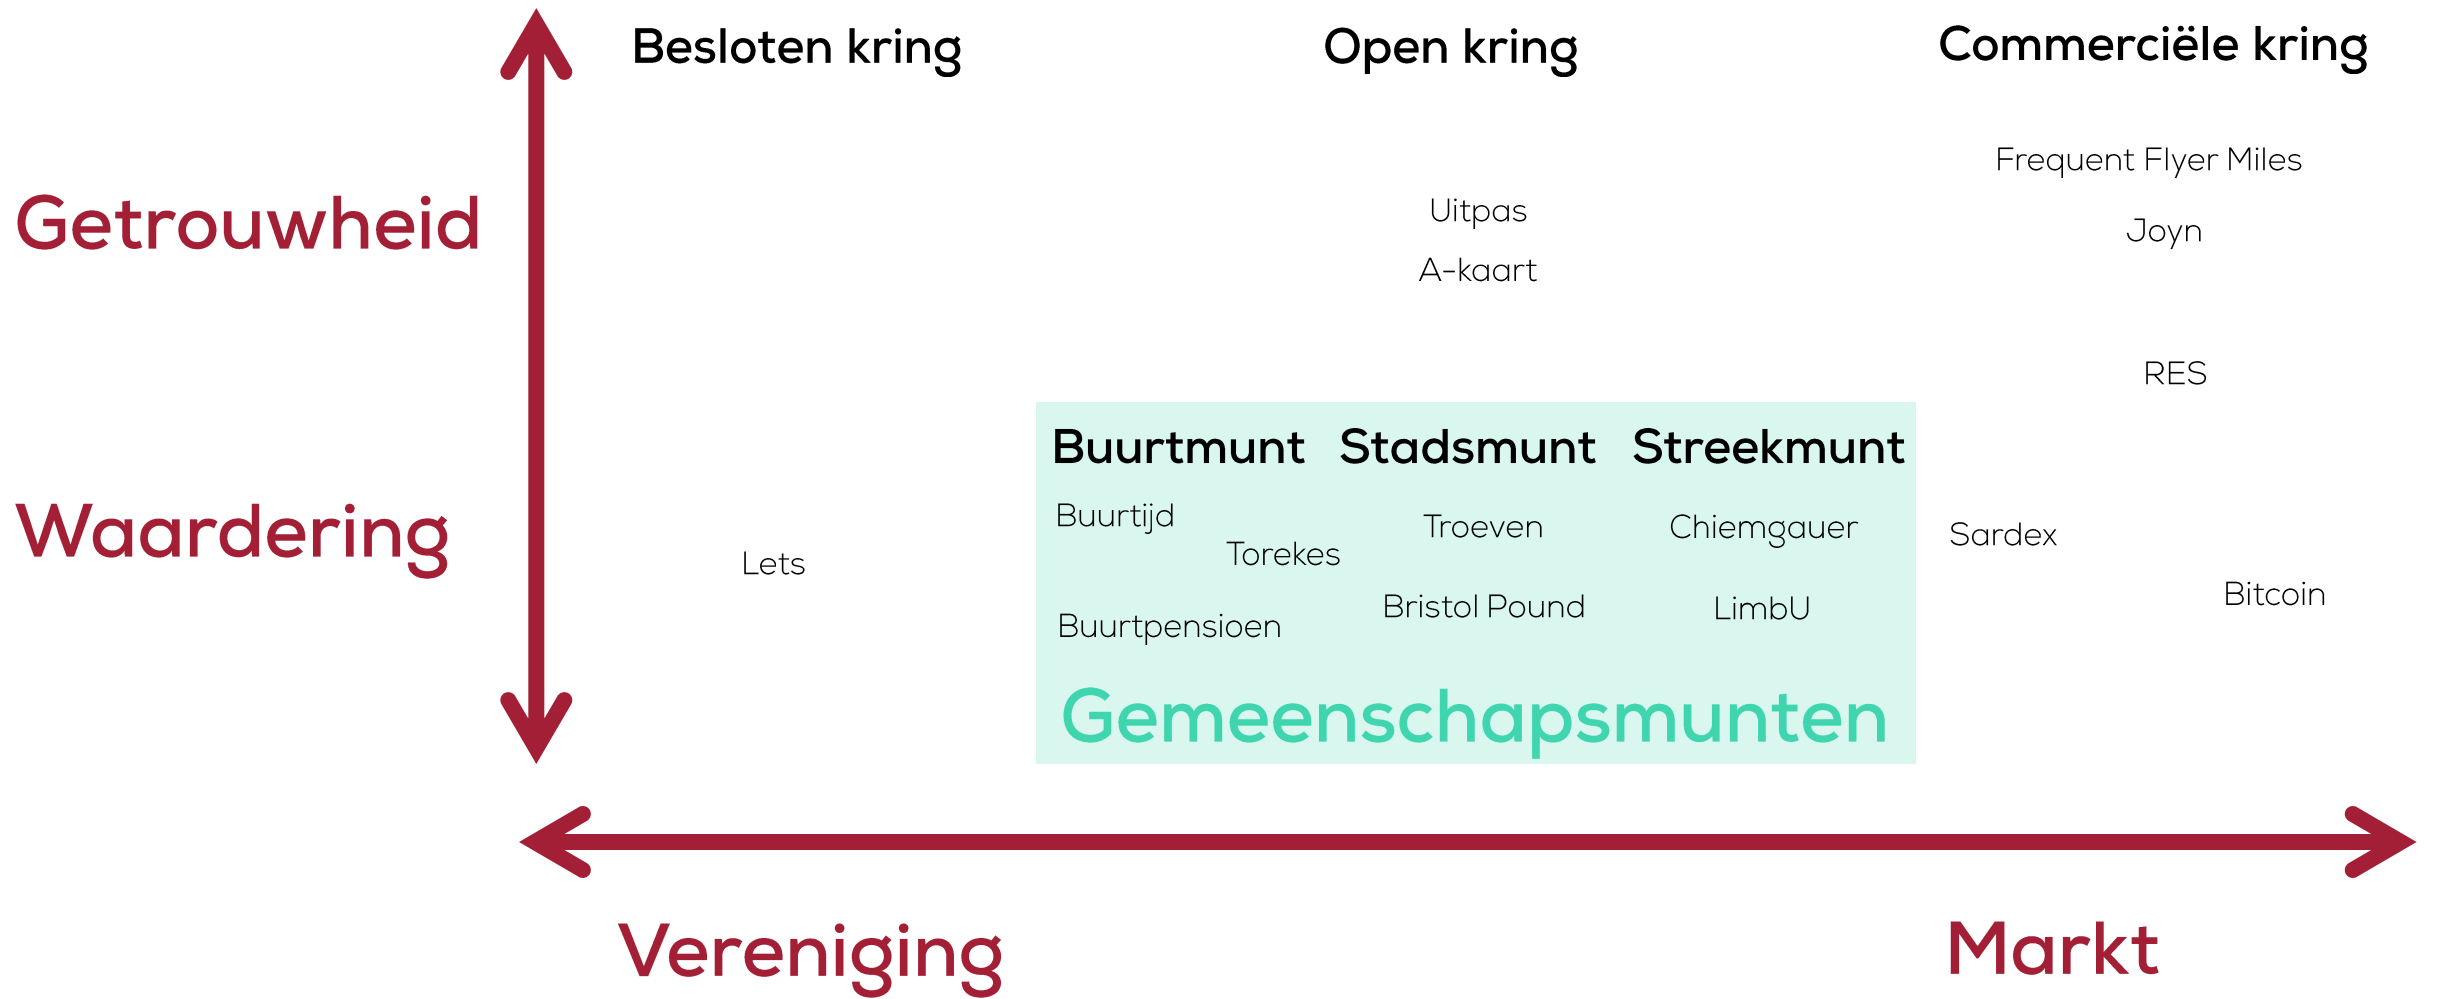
Besloten kring

Open kring

Commerciële kring

Getrouwheid

Frequent Flyer Miles

Uitpas

Joyn

A-kaart

RES

Buurtmunt

Stadsmunt

Streekmunt

Waardering

Buurtijd

Torekes

Troeven

Chiemgauer

Sardex

Lets

Bitcoin

Bristol Pound

LimbU

Buurtpensioen

Gemeenschapsmunten

Vereniging

Markt